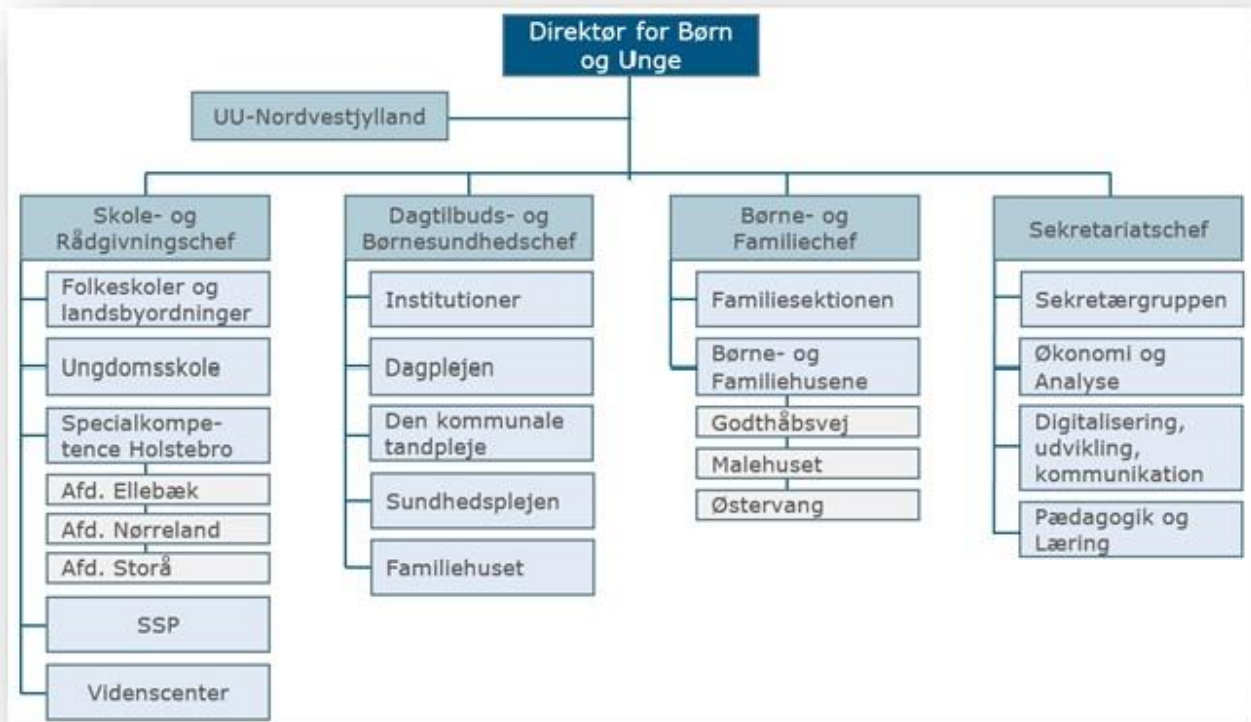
Direktør for Børn og Unge

UU-Nordvestjylland

Skole- og Rådgivningschef

Folkeskoler og landsbyordninger

Ungdomsskole

Specialkompetence Holstebro

Afd. Ellebæk

Afd. Nørreland

Afd. Storå

SSP

Videnscenter

Dagtilbuds- og Børnesundhedschef

Institutioner

Dagplejen

Den kommunale tandpleje

Sundhedsplejen

Familiehuset

Børne- og Familiechef

Familiesektionen

Børne- og Familiehusene

Godthåbsvej

Malehuset

Østervang

Sekretariatschef

Sekretærgruppen

Økonomi og Analyse

Digitalisering, udvikling, kommunikation

Pædagogik og Læring